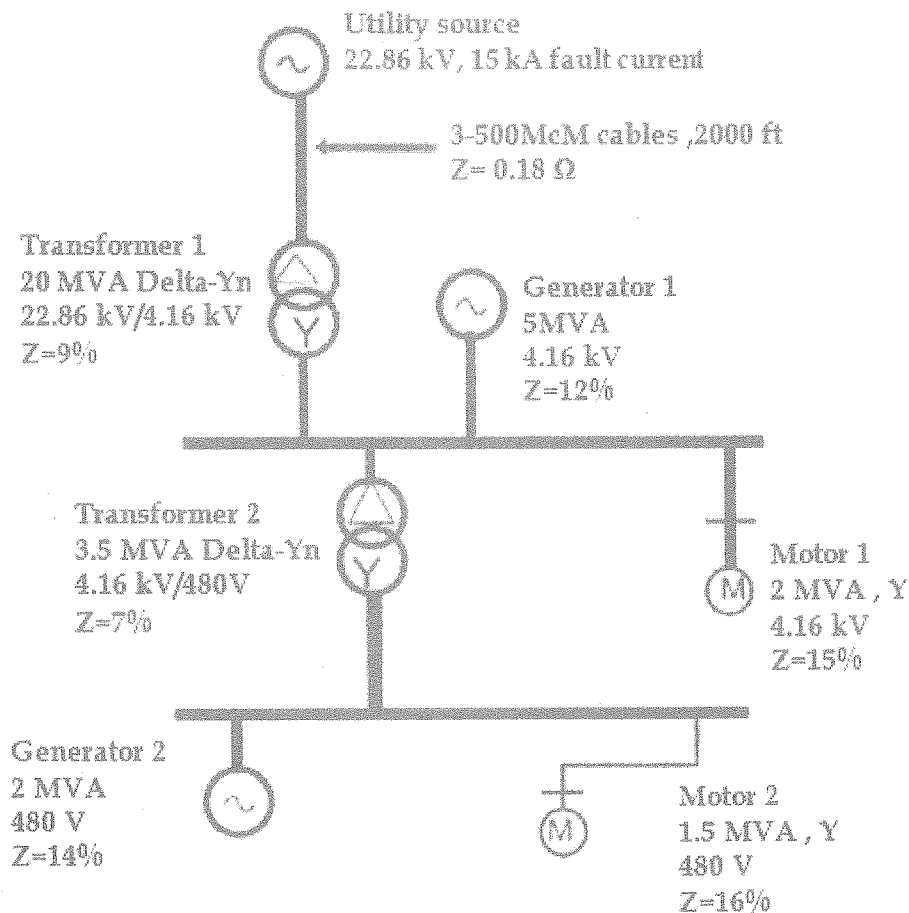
Utility source
22.86 kV, 15 kA fault current

3-500McM cables ,2000 ft
Z= 0.18 Ω

Transformer 1
20 MVA Delta-Yn
22.86 kV/4.16 kV
Z=9%

Generator 1
5MVA
4.16 kV
Z=12%

Transformer 2
3.5 MVA Delta-Yn
4.16 kV/480V
Z=7%

M

Motor 1
2 MVA , Y
4.16 kV
Z=15%

Generator 2
2 MVA
480 V
Z=14%

M

Motor 2
1.5 MVA , Y
480 V
Z=16%